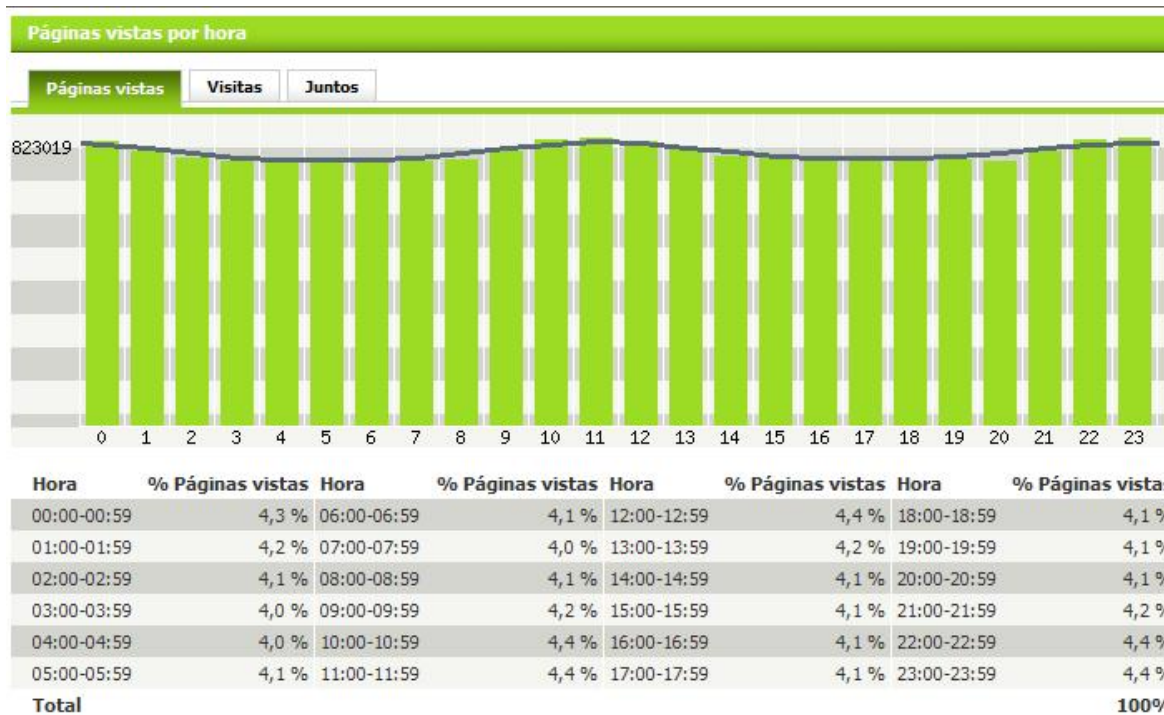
Páginas vistas por hora

Páginas vistas | Visitas | Juntos

823019

0 1 2 3 4 5 6 7 8 9 10 11 12 13 14 15 16 17 18 19 20 21 22 23

| Hora | % Páginas vistas | Hora | % Páginas vistas | Hora | % Páginas vistas | Hora | % Páginas vista |
|---|---|---|---|---|---|---|---|
| 00:00-00:59 | 4,3 % | 06:00-06:59 | 4,1 % | 12:00-12:59 | 4,4 % | 18:00-18:59 | 4,1 % |
| 01:00-01:59 | 4,2 % | 07:00-07:59 | 4,0 % | 13:00-13:59 | 4,2 % | 19:00-19:59 | 4,1 % |
| 02:00-02:59 | 4,1 % | 08:00-08:59 | 4,1 % | 14:00-14:59 | 4,1 % | 20:00-20:59 | 4,1 % |
| 03:00-03:59 | 4,0 % | 09:00-09:59 | 4,2 % | 15:00-15:59 | 4,1 % | 21:00-21:59 | 4,2 % |
| 04:00-04:59 | 4,0 % | 10:00-10:59 | 4,4 % | 16:00-16:59 | 4,1 % | 22:00-22:59 | 4,4 % |
| 05:00-05:59 | 4,1 % | 11:00-11:59 | 4,4 % | 17:00-17:59 | 4,1 % | 23:00-23:59 | 4,4 % |
| Total | | | | | | | 100% |